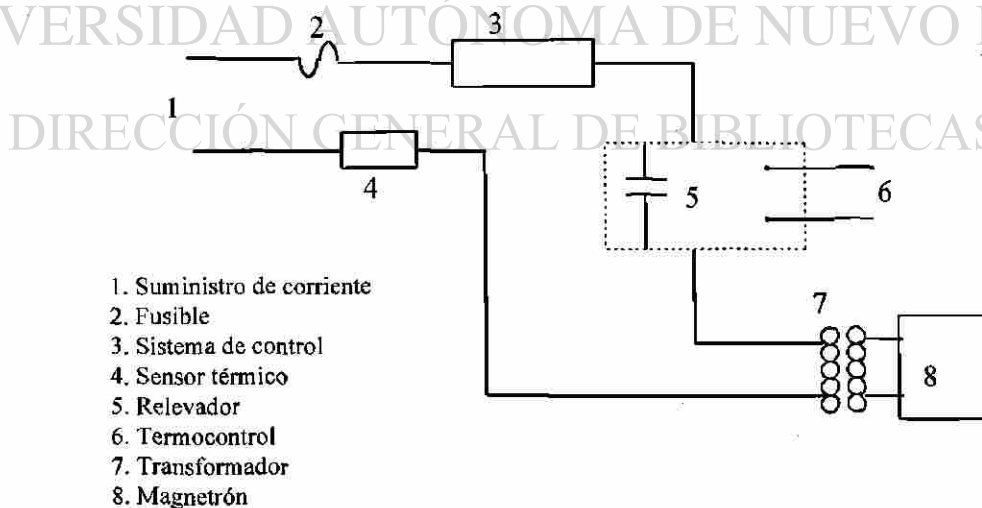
VERSIDAD AUTÓNOMA DE NUEVO

DIRECCIÓN GENERAL DE BIBLIOTECAS

2

3

1

4

5

6

7

8

1. Suministro de corriente
2. Fusible
3. Sistema de control
4. Sensor térmico
5. Relevador
6. Termocontrol
7. Transformador
8. Magnetrón